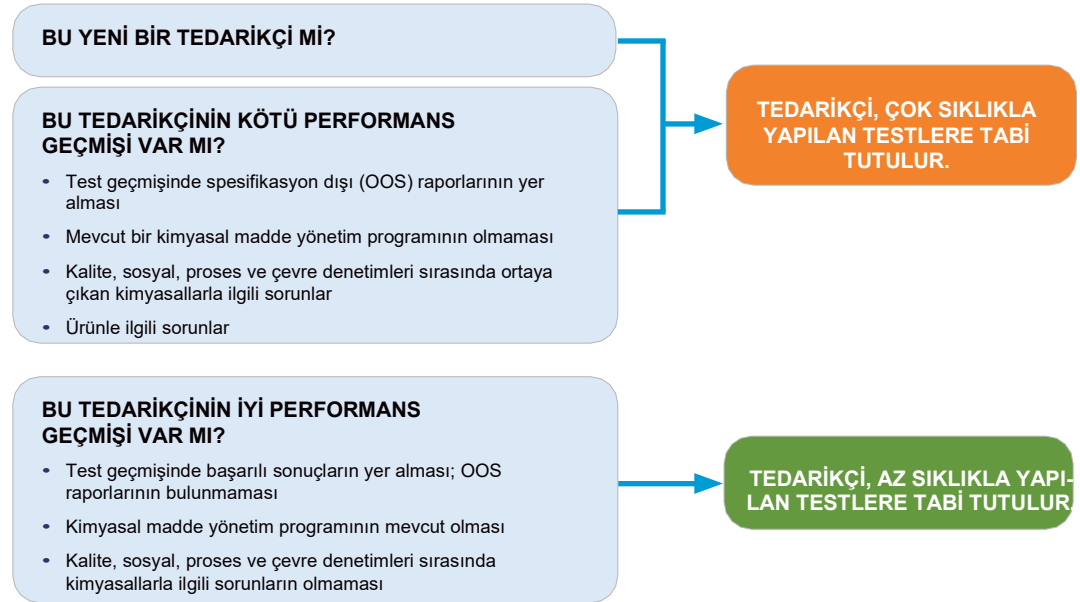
BU YENİ BİR TEDARİKÇİ Mİ?

BU TEDARİKÇİNİN KÖTÜ PERFORMANS GEÇMİŞİ VAR MI?

- Test geçmişinde spesifikasyon dışı (OOS) raporlarının yer alması
- Mevcut bir kimyasal madde yönetim programının olmaması
- Kalite, sosyal, proses ve çevre denetimleri sırasında ortaya çıkan kimyasallarla ilgili sorunlar
- Ürünle ilgili sorunlar

TEDARİKÇİ, ÇOK SIKLIKLA YAPILAN TESTLERE TABİ TUTULUR.

BU TEDARİKÇİNİN İYİ PERFORMANS GEÇMİŞİ VAR MI?

- Test geçmişinde başarılı sonuçların yer alması; OOS raporlarının bulunmaması
- Kimyasal madde yönetim programının mevcut olması
- Kalite, sosyal, proses ve çevre denetimleri sırasında kimyasallarla ilgili sorunların olmaması

TEDARİKÇİ, AZ SIKLIKLA YAPILAN TESTLERE TABİ TUTULUR.